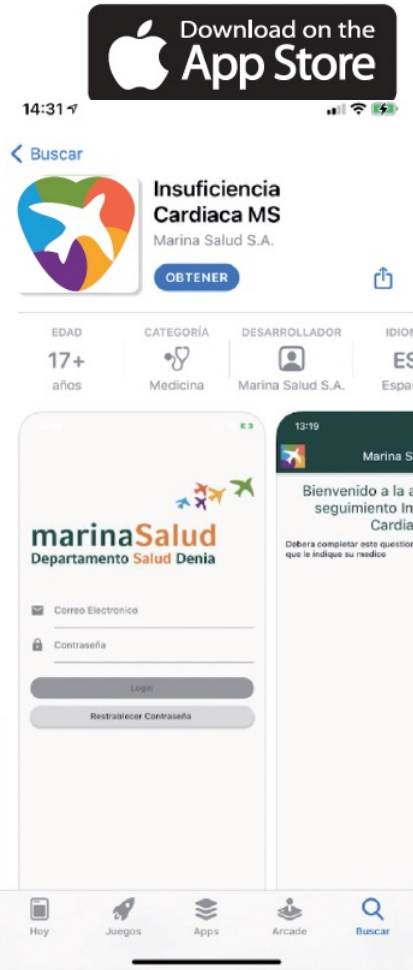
Download on the App Store

14:31

< Buscar

Insuficiencia Cardiaca MS
Marina Salud S.A.

OBTENER

| EDAD | CATEGORÍA | DESARROLLADOR | IDIOM |
|---|---|---|---|
| 17+ | | | ES |
| años | Medicina | Marina Salud S.A. | Espa |

marinaSalud
Departamento Salud Denia

Correo Electronico

Contraseña

Login

Restablecer Contraseña

13:19

Marina S

Bienvenido a la a seguimiento In Cardia

Debera completar este question que le indique su medico

Hoy Juegos Apps Arcade Buscar